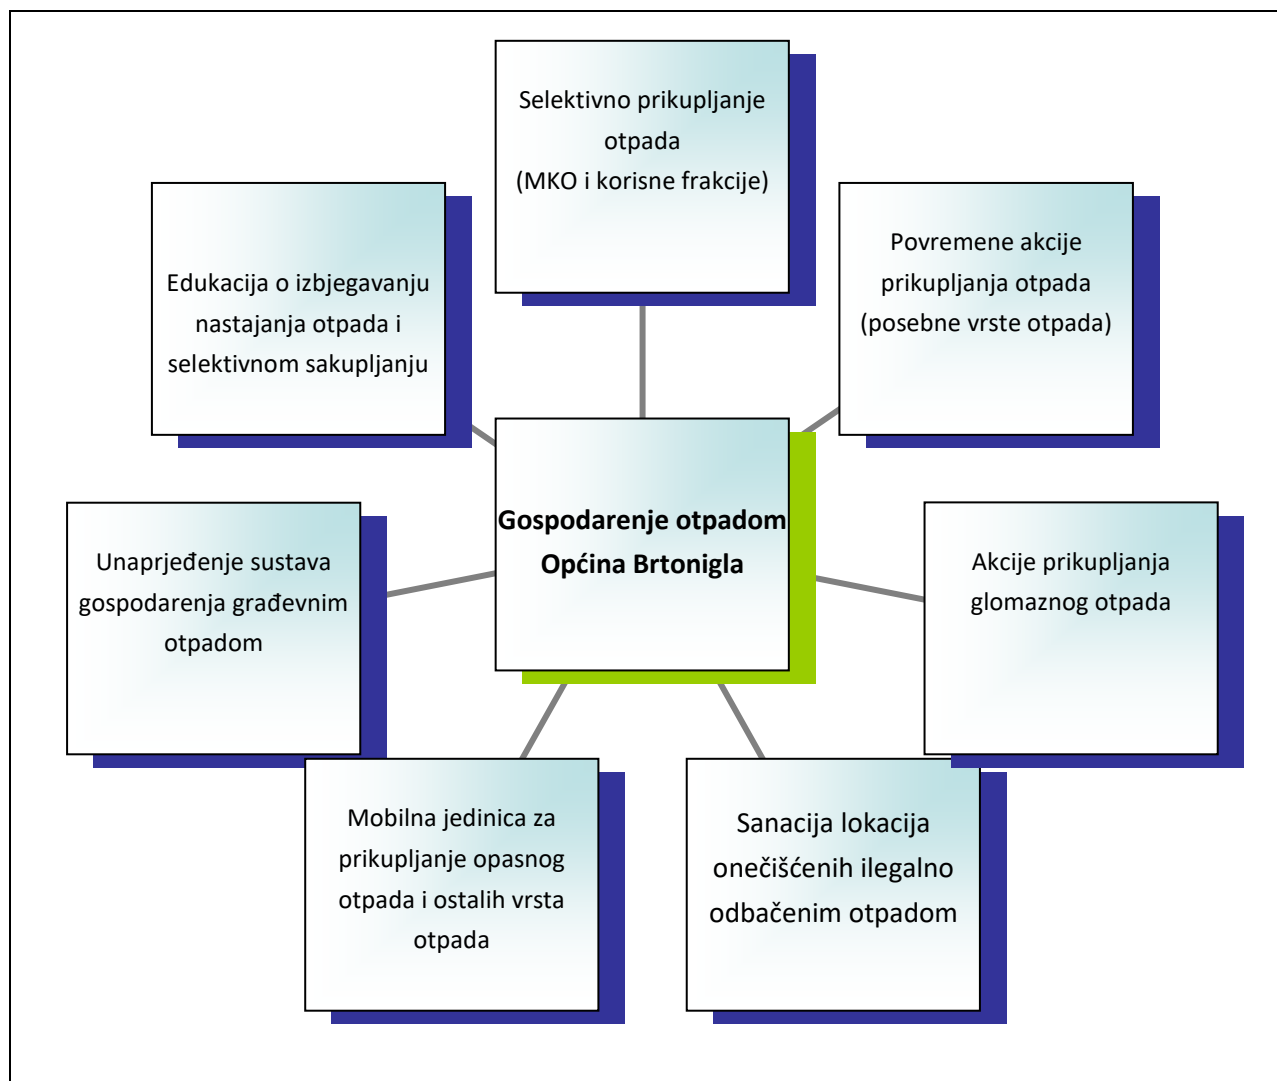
Selektivno prikupljanje otpada (MKO i korisne frakcije)

Edukacija o izbjegavanju nastajanja otpada i selektivnom sakupljanju

Povremene akcije prikupljanja otpada (posebne vrste otpada)

Gospodarenje otpadom Općina Brtonigla

Unaprjeđenje sustava gospodarenja građevnim otpadom

Akcije prikupljanja glomaznog otpada

Mobilna jedinica za prikupljanje opasnog otpada i ostalih vrsta otpada

Sanacija lokacija onečišćenih ilegalno odbačenim otpadom